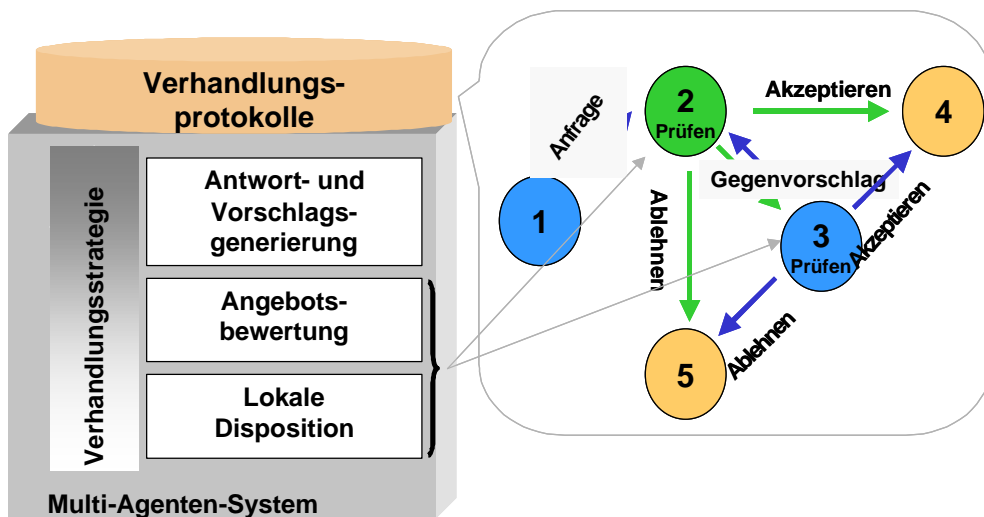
Verhandlungsprotokolle

Verhandlungsstrategie

Antwort- und Vorschlagsgenerierung

Angebotsbewertung

Lokale Disposition

Multi-Agenten-System

Anfrage

1

2
Prüfen

Akzeptieren

4

Gegenvorschlag

Ablehnen

3
Prüfen

Akzeptieren

Ablehnen

5